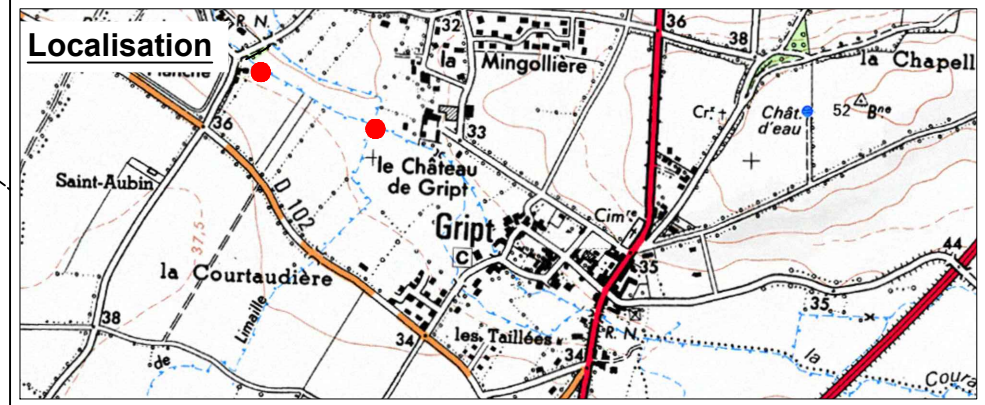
Localisation

R. N.

32

36

38

la Mingollière

la Chapell

Planche

36

33

Cr.x

Chât. d'eau

52

Bne

le Château de Gript

Saint-Aubin

D 102

37,5

Cimre

Gript

C

35

44

la Courtaudière

35

38

Limaille

34

les Taillées

R. N.

34

de

la

Coura